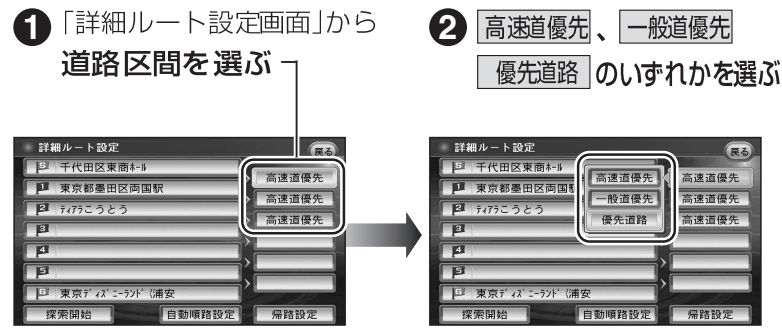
❶「詳細ルート設定画面」から道路区間を選ぶ

❷ 高速道優先 、一般道優先 優先道路 のいずれかを選ぶ

詳細ルート設定
戻る
S 千代田区東商ホール
1 東京都墨田区両国駅
2 ティアラこうとう
3
4
5
G 東京ディズニーランド(浦安
高速道優先
高速道優先
高速道優先
探索開始
自動順路設定
帰路設定

詳細ルート設定
戻る
S 千代田区東商ホール
1 東京都墨田区両国駅
2 ティアラこうとう
3
4
5
G 東京ディズニーランド(浦安
高速道優先
一般道優先
優先道路
高速道優先
高速道優先
高速道優先
探索開始
自動順路設定
帰路設定